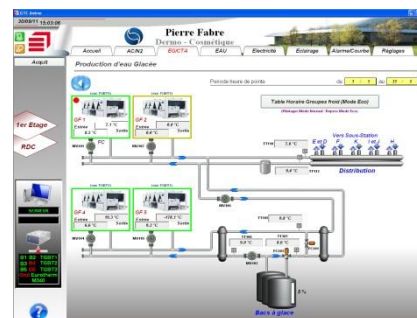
ETC Solino

20/03/11 15:03:06

Acquit

Pierre Fabre

Dermo - Cosmétique

Accueil

AC/N2

EG/CTA

EAU

Electricité

Eclairage

AlarmeCourbe

Réglages

Production d'eau Glacée

Période heure de pointe

de

à

Table Horaire Groupes froid (Mode Eco)

GF 1

GF 2

GF 4

GF 3

Entrée

Sortie

Vers Sous-Station

Distribution

1er Etage

RDC

Bacs à glace

0 %